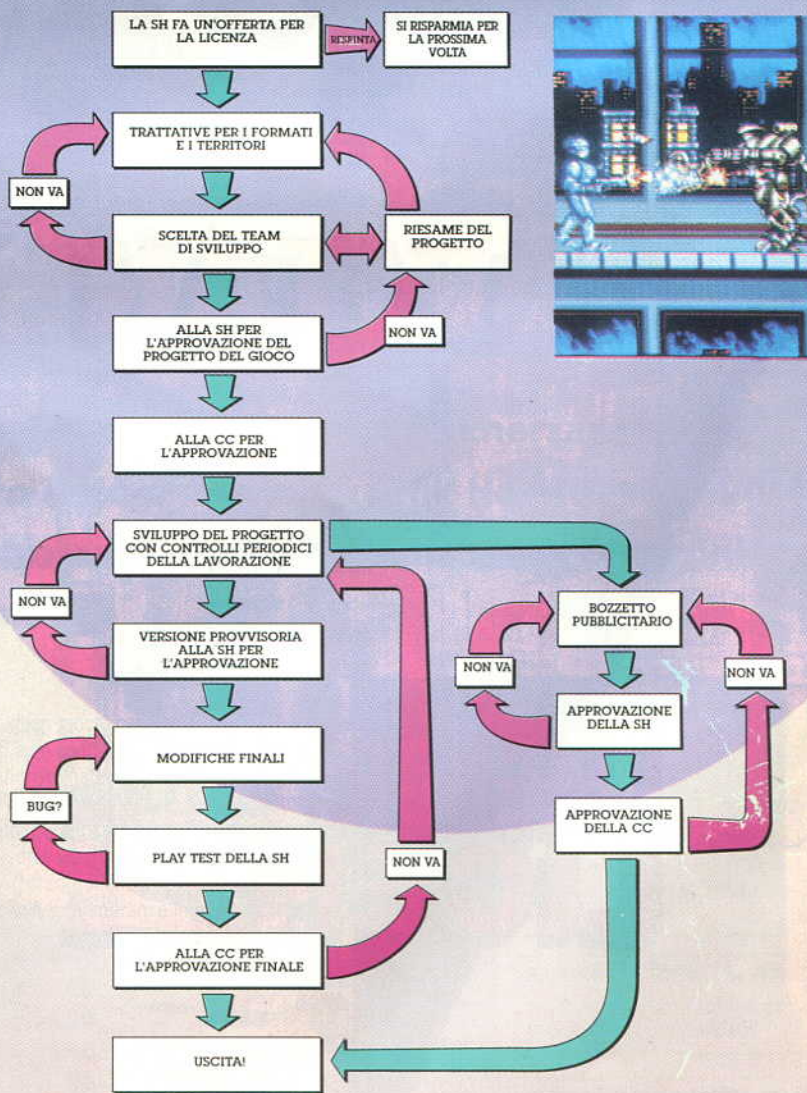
LA SH FA UN'OFFERTA PER LA LICENZA

RESPINTA

SI RISPARMIA PER LA PROSSIMA VOLTA

TRATTATIVE PER I FORMATI E I TERRITORI

NON VA

SCELTA DEL TEAM DI SVILUPPO

RIESAME DEL PROGETTO

ALLA SH PER L'APPROVAZIONE DEL PROGETTO DEL GIOCO

NON VA

ALLA CC PER L'APPROVAZIONE

SVILUPPO DEL PROGETTO CON CONTROLLI PERIODICI DELLA LAVORAZIONE

NON VA

VERSIONE PROVVISORIA ALLA SH PER L'APPROVAZIONE

BOZZETTO PUBBLICITARIO

NON VA

NON VA

APPROVAZIONE DELLA SH

MODIFICHE FINALI

BUG?

APPROVAZIONE DELLA CC

PLAY TEST DELLA SH

NON VA

ALLA CC PER L'APPROVAZIONE FINALE

USCITA!